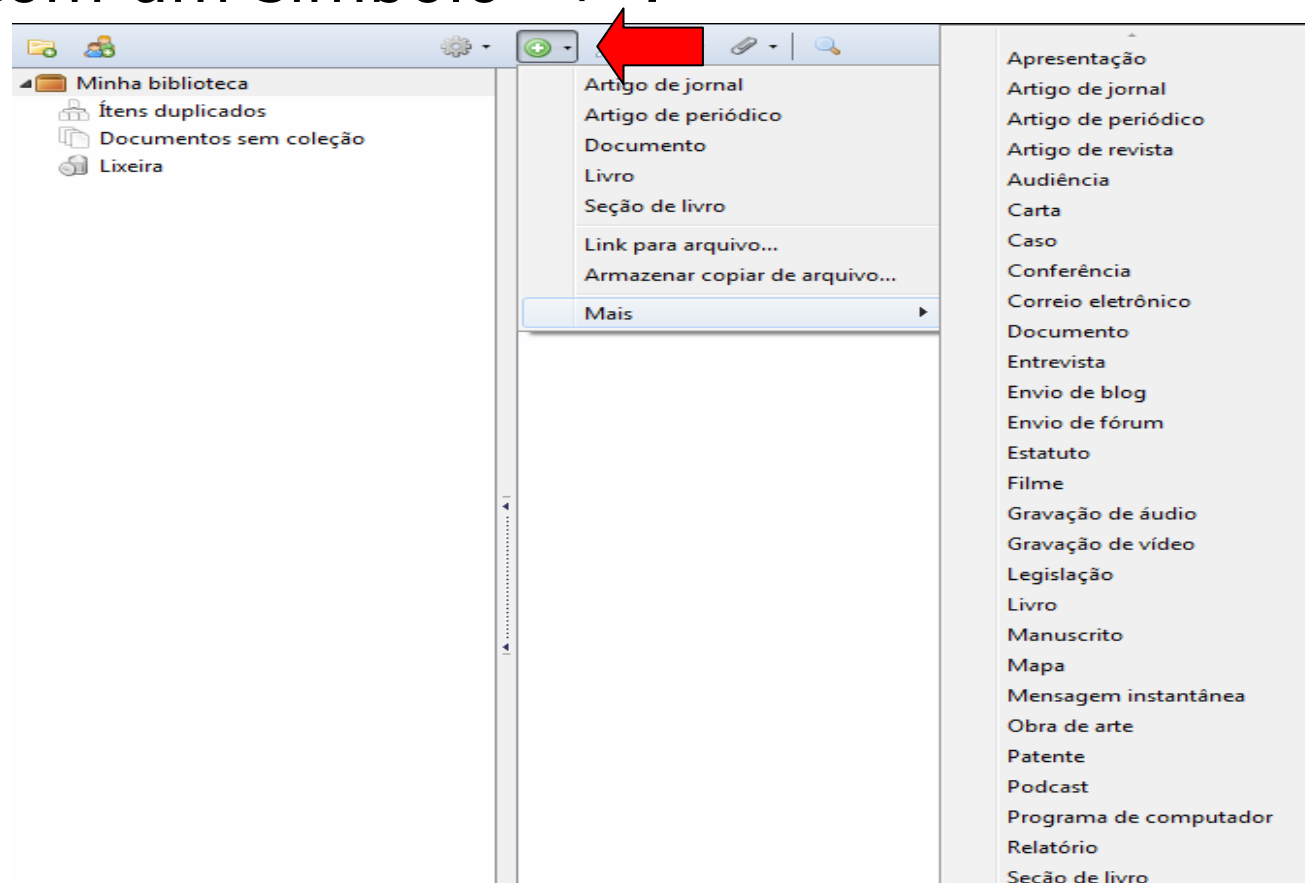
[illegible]

Minha biblioteca
Ítens duplicados
Documentos sem coleção
Lixeira

Artigo de jornal
Artigo de periódico
Documento
Livro
Seção de livro
Link para arquivo...
Armazenar copiar de arquivo...
Mais

Apresentação
Artigo de jornal
Artigo de periódico
Artigo de revista
Audiência
Carta
Caso
Conferência
Correio eletrônico
Documento
Entrevista
Envio de blog
Envio de fórum
Estatuto
Filme
Gravação de áudio
Gravação de vídeo
Legislação
Livro
Manuscrito
Mapa
Mensagem instantânea
Obra de arte
Patente
Podcast
Programa de computador
Relatório
Seção de livro